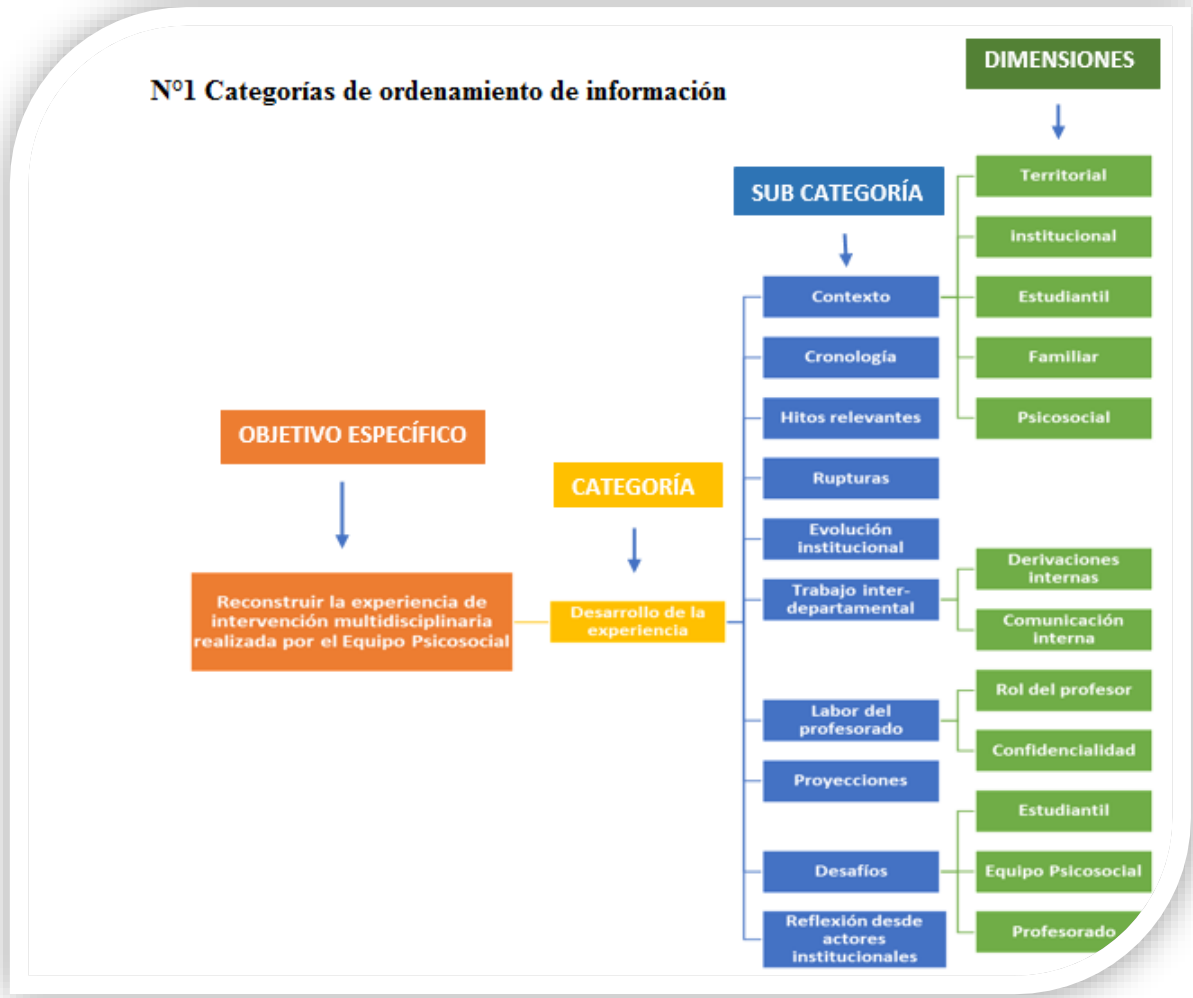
N°1 Categorías de ordenamiento de información

DIMENSIONES

SUB CATEGORÍA

OBJETIVO ESPECÍFICO

CATEGORÍA

Reconstruir la experiencia de intervención multidisciplinaria realizada por el Equipo Psicosocial

Desarrollo de la experiencia

Contexto

Territorial

institucional

Estudiantil

Familiar

Psicosocial

Cronología

Hitos relevantes

Rupturas

Evolución institucional

Trabajo interdepartamental

Derivaciones internas

Comunicación interna

Labor del profesorado

Rol del profesor

Confidencialidad

Proyecciones

Desafíos

Estudiantil

Equipo Psicosocial

Profesorado

Reflexión desde actores institucionales